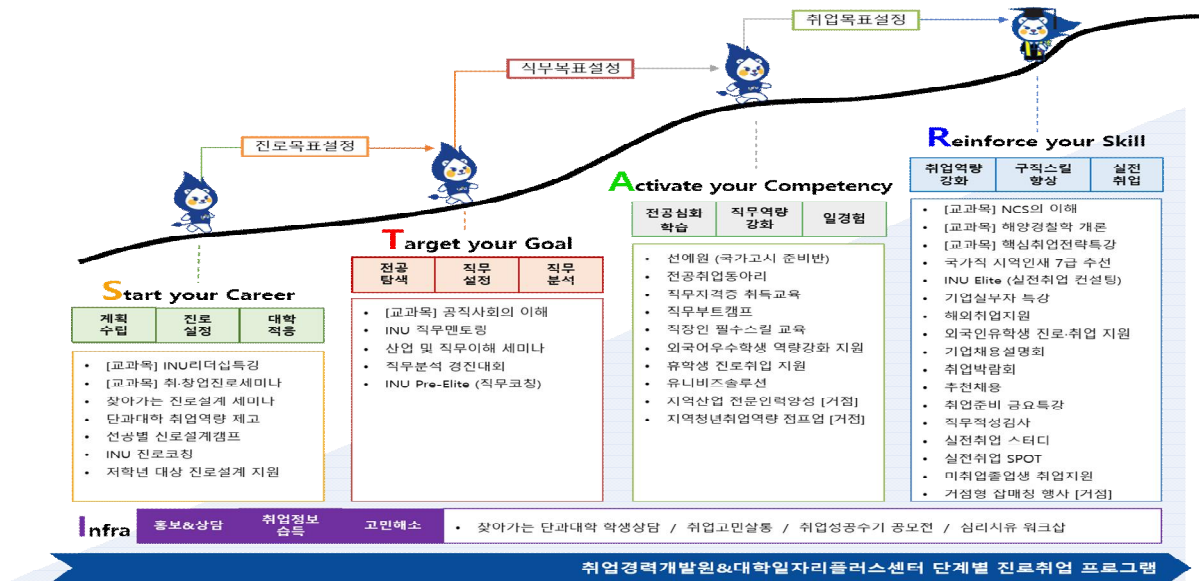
취업목표설정

직무목표설정

진로목표설정

Reinforce your Skill

| 취업역량 강화 | 구직스킬 향상 | 실전 취업 |
|---|---|---|

- [교과목] NCS의 이해
- [교과목] 해양경찰학 개론
- [교과목] 핵심취업전략특강
- 국가직 지역인재 7급 수선
- INU Elite (실전취업 컨설팅)
- 기업실무자 특강
- 해외취업지원
- 외국인유학생 진로·취업 지원
- 기업채용설명회
- 취업박람회
- 추천채용
- 취업준비 금요특강
- 직무적성검사
- 실전취업 스터디
- 실전취업 SPOT
- 미취업졸업생 취업지원
- 거점형 잡매칭 행사 [거점]

Activate your Competency

| 전공심화 학습 | 직무역량 강화 | 일경험 |
|---|---|---|

- 선예원 (국가고시 준비반)
- 전공취업동아리
- 직무자격증 취득교육
- 직무부트캠프
- 직장인 필수스킬 교육
- 외국어우수학생 역량강화 지원
- 휴학생 진로취업 지원
- 유니비즈솔루션
- 지역산업 전문인력양성 [거점]
- 지역청년취업역량 점프업 [거점]

Target your Goal

| 전공 탐색 | 직무 설정 | 직무 분석 |
|---|---|---|

- [교과목] 공직사회의 이해
- INU 직무멘토링
- 산업 및 직무이해 세미나
- 직무분석 경진대회
- INU Pre-Elite (직무코칭)

Start your Career

| 계획 수립 | 진로 설정 | 대학 적응 |
|---|---|---|

- [교과목] INU리더십특강
- [교과목] 취·창업진로세미나
- 찾아가는 진로설계 세미나
- 단과대학 취업역량 제고
- 선공별 신로설계캠프
- INU 진로코칭
- 저학년 대상 진로설계 지원

Infra 홍보&상담 취업정보 습득 고민해소
- 찾아가는 단과대학 학생상담 / 취업고민살롱 / 취업성공수기 공모전 / 심리치유 워크샵

취업경력개발원&대학일자리플러스센터 단계별 진로취업 프로그램